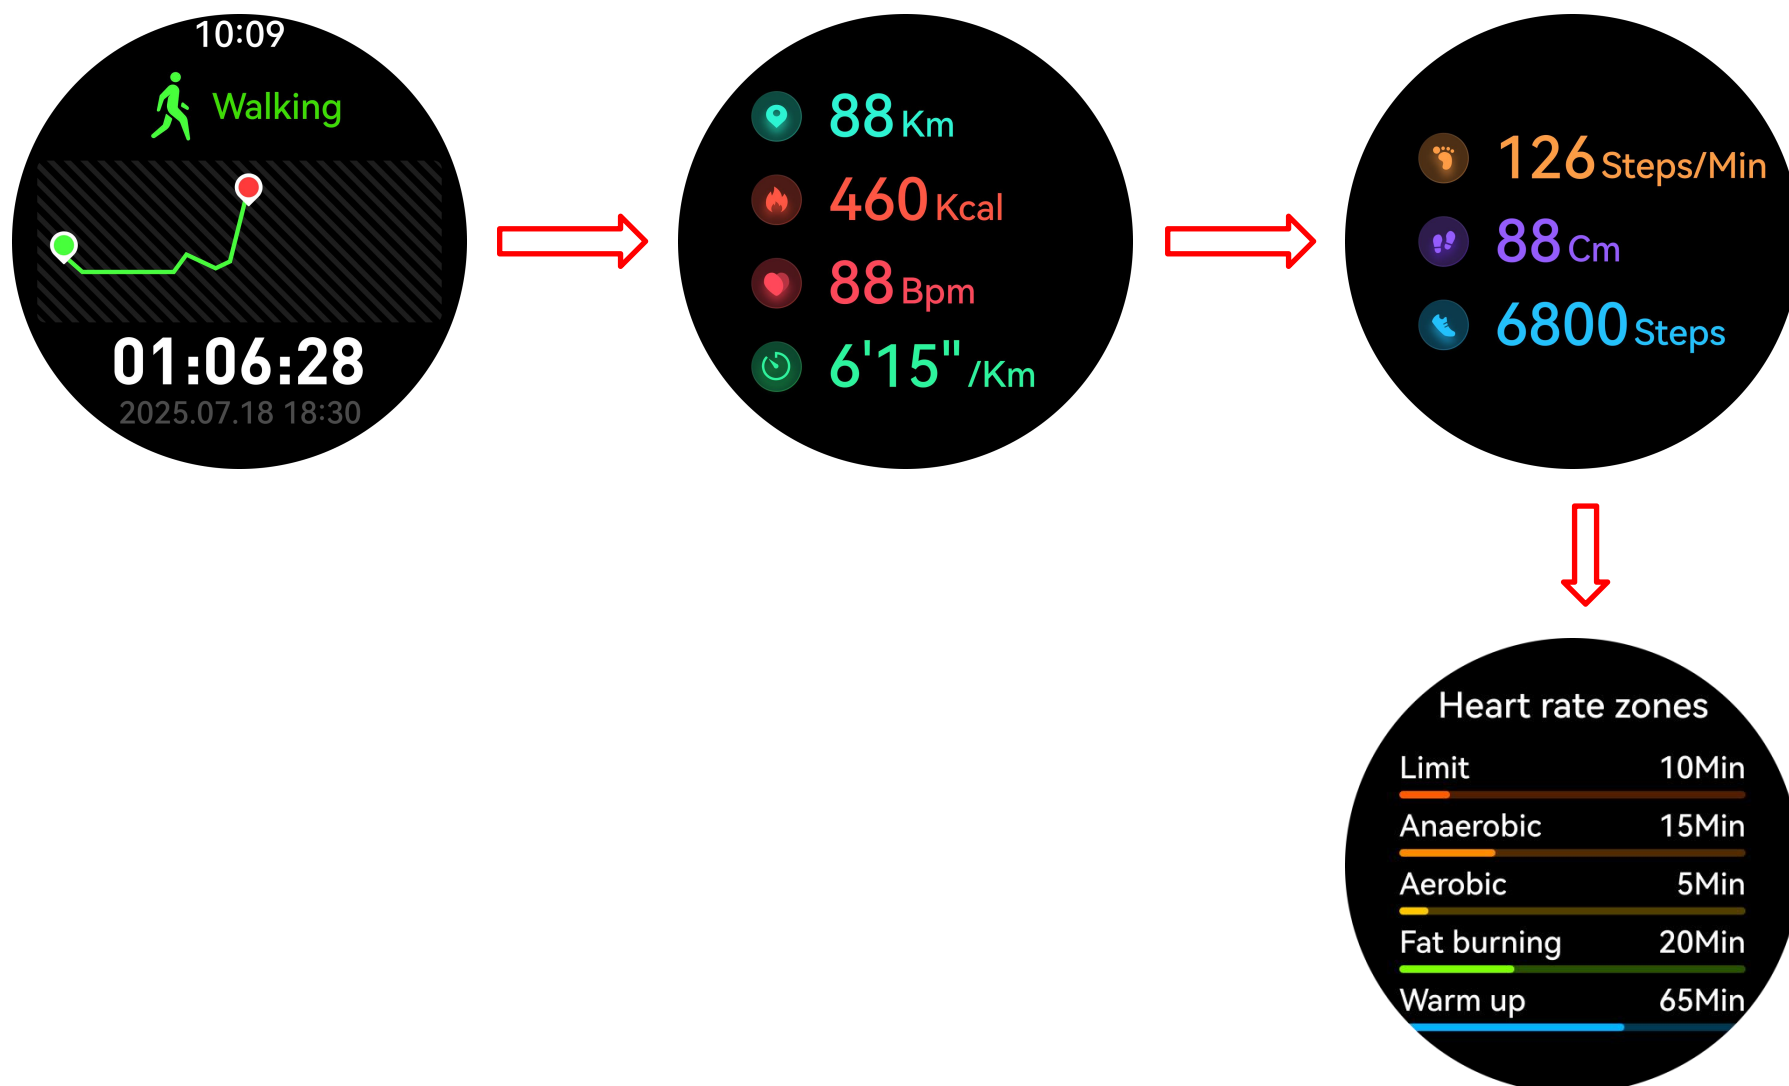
10:09

Walking

01:06:28

2025.07.18 18:30

88 Km

460 Kcal

88 Bpm

6'15" /Km

126 Steps/Min

88 Cm

6800 Steps

Heart rate zones

Limit 10Min

Anaerobic 15Min

Aerobic 5Min

Fat burning 20Min

Warm up 65Min